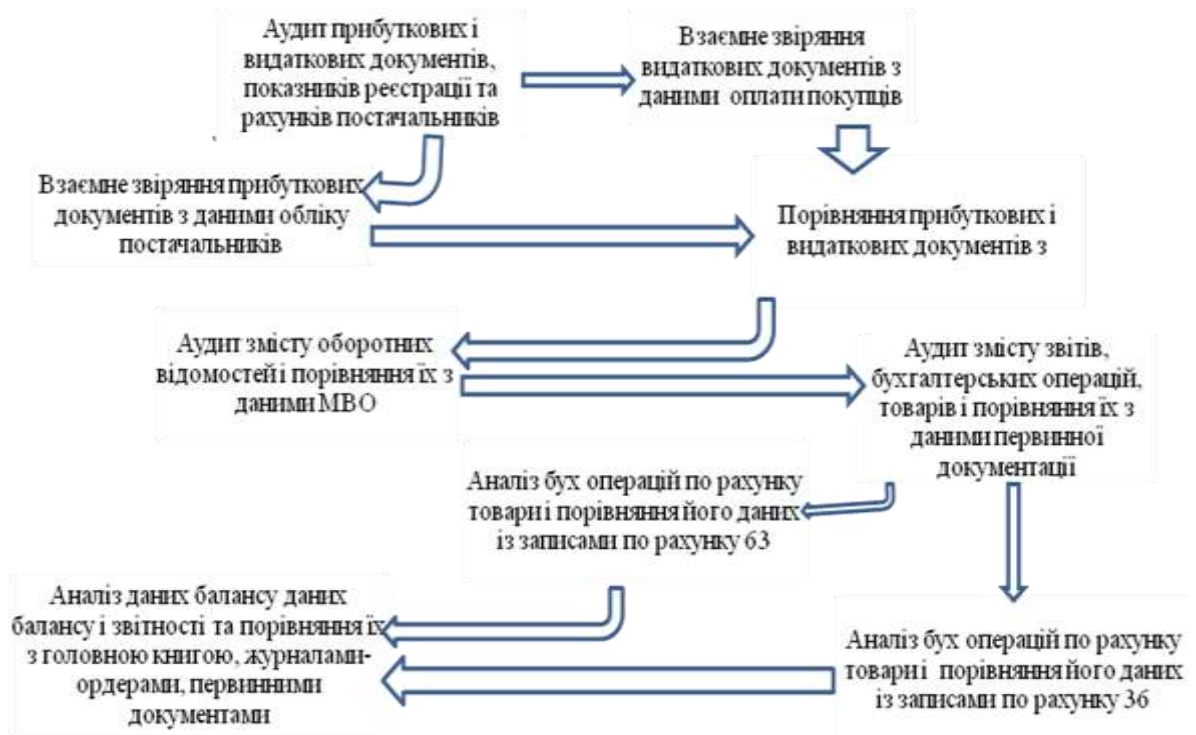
Аудит прибуткових і видаткових документів, показників реєстрації та рахунків постачальників

Взаємне звіряння видаткових документів з даними оплати покупців

Взаємне звіряння прибуткових документів з даними обліку постачальників

Порівняння прибуткових і видаткових документів з

Аудит змісту оборотних відомостей і порівняння їх з даними МВО

Аудит змісту звітів, бухгалтерських операцій, товарів і порівняння їх з даними первинної документації

Аналіз бух операцій по рахунку товарі і порівняння його даних із записами по рахунку 63

Аналіз даних балансу даних балансу і звітності та порівняння їх з головною книгою, журналами-ордерами, первинними документами

Аналіз бух операцій по рахунку товарі і порівняння його даних із записами по рахунку 36